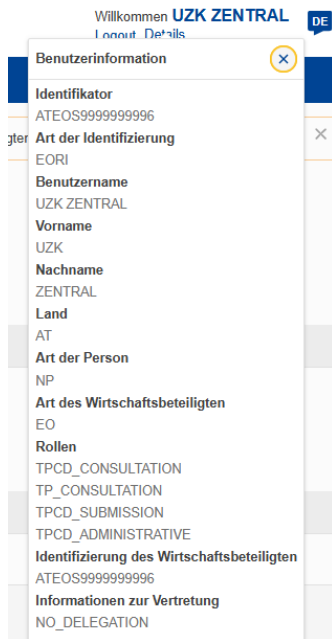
Willkommen UZK ZENTRAL
Logout Details

DE

Benutzerinformation

×

gter

×

Identifikator
ATEOS9999999996
Art der Identifizierung
EORI
Benutzername
UZK ZENTRAL
Vorname
UZK
Nachname
ZENTRAL
Land
AT
Art der Person
NP
Art des Wirtschaftsbeteiligten
EO
Rollen
TPCD_CONSULTATION
TP_CONSULTATION
TP_SUBMISSION
TPCD_ADMINISTRATIVE
Identifizierung des Wirtschaftsbeteiligten
ATEOS9999999996
Informationen zur Vertretung
NO_DELEGATION